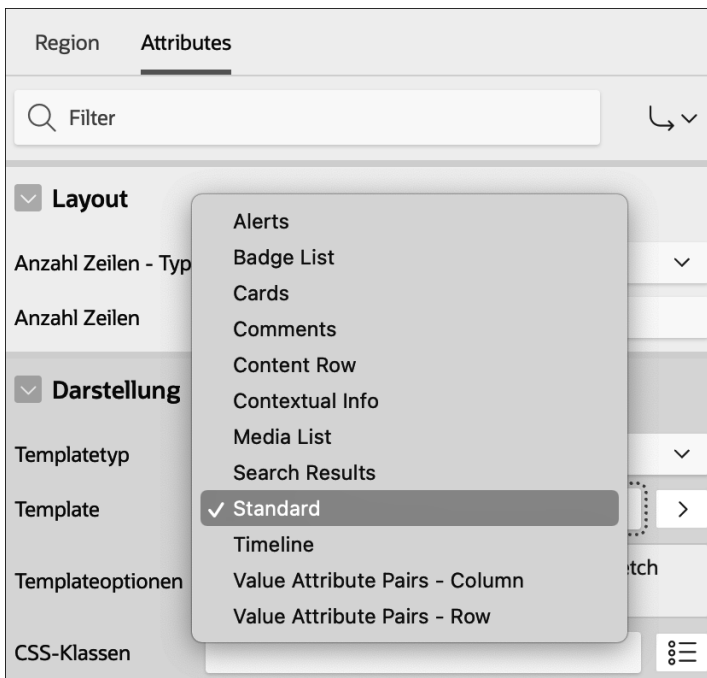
Region Attributes

Filter

Layout

Anzahl Zeilen - Typ

Anzahl Zeilen

Darstellung

Templatetyp

Template

Templateoptionen

CSS-Klassen

Alerts
Badge List
Cards
Comments
Content Row
Contextual Info
Media List
Search Results
✓ Standard
Timeline
Value Attribute Pairs - Column
Value Attribute Pairs - Row

tch